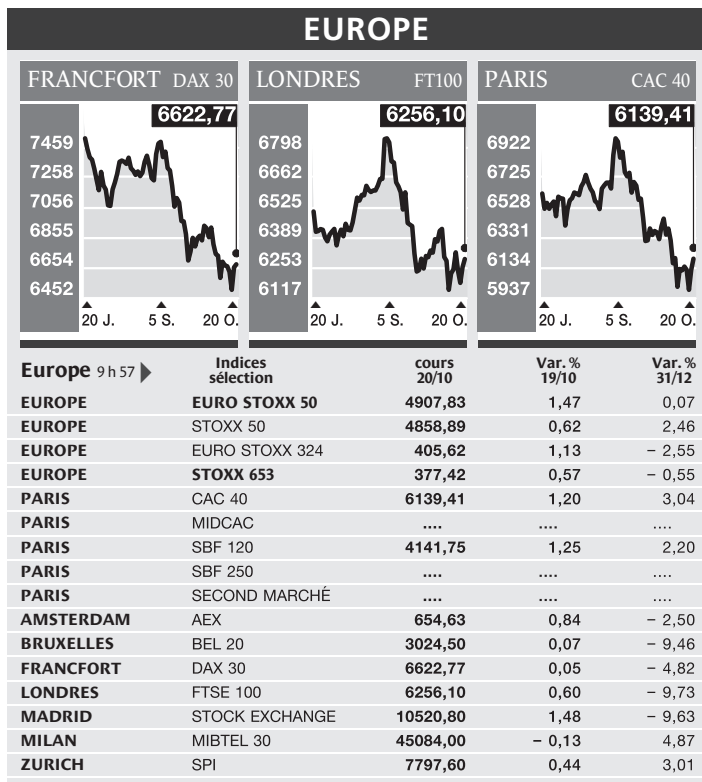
EUROPE

FRANCFORT DAX 30
6622,77
7459
7258
7056
6855
6654
6452
20 J. 5 S. 20 O.

LONDRES FT100
6256,10
6798
6662
6525
6389
6253
6117
20 J. 5 S. 20 O.

PARIS CAC 40
6139,41
6922
6725
6528
6331
6134
5937
20 J. 5 S. 20 O.

| Europe 9 h 57 | Indices sélection | cours 20/10 | Var. % 19/10 | Var. % 31/12 |
|---|---|---|---|---|
| EUROPE | EURO STOXX 50 | 4907,83 | 1,47 | 0,07 |
| EUROPE | STOXX 50 | 4858,89 | 0,62 | 2,46 |
| EUROPE | EURO STOXX 324 | 405,62 | 1,13 | − 2,55 |
| EUROPE | STOXX 653 | 377,42 | 0,57 | − 0,55 |
| PARIS | CAC 40 | 6139,41 | 1,20 | 3,04 |
| PARIS | MIDCAC | .... | .... | .... |
| PARIS | SBF 120 | 4141,75 | 1,25 | 2,20 |
| PARIS | SBF 250 | .... | .... | .... |
| PARIS | SECOND MARCHÉ | .... | .... | .... |
| AMSTERDAM | AEX | 654,63 | 0,84 | − 2,50 |
| BRUXELLES | BEL 20 | 3024,50 | 0,07 | − 9,46 |
| FRANCFORT | DAX 30 | 6622,77 | 0,05 | − 4,82 |
| LONDRES | FTSE 100 | 6256,10 | 0,60 | − 9,73 |
| MADRID | STOCK EXCHANGE | 10520,80 | 1,48 | − 9,63 |
| MILAN | MIBTEL 30 | 45084,00 | − 0,13 | 4,87 |
| ZURICH | SPI | 7797,60 | 0,44 | 3,01 |